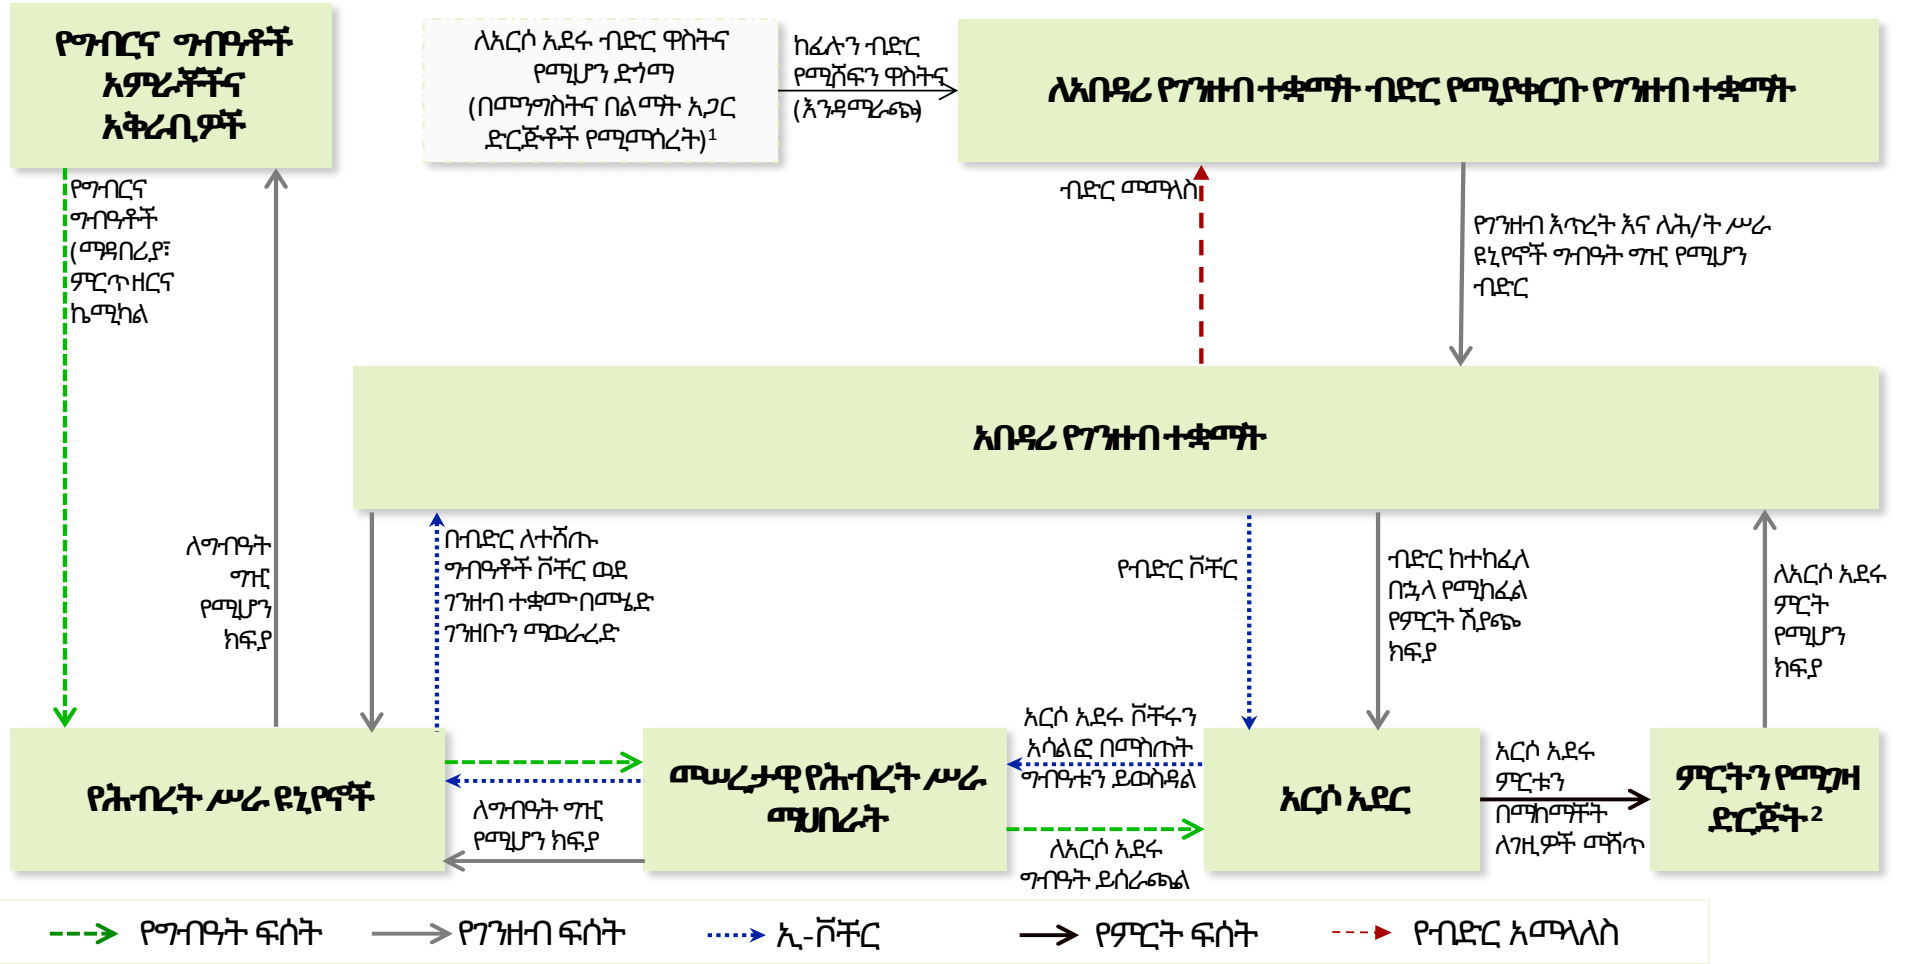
የግብርና ግብዓቶች አምራቾችና አቅራቢዎች

ለአርሶ አደሩ ብድር ዋስትና የሚሆን ድጎማ (በመንግስትና በልማት አጋር ድርጅቶች የሚመሰረት)¹

ከፊሉን ብድር የሚሸፍን ዋስትና (እንዳማራጭ)

ለአበዳሪ የገንዘብ ተቋማት ብድር የሚያቀርቡ የገንዘብ ተቋማት

የግብርና ግብዓቶች (ማዳበሪያ፣ ምርጥ ዘርና ኬሚካል

ብድር መመለስ

የገንዘብ እጥረት እና ለሕ/ት ሥራ ዩኒየኖች ግብዓት ግዢ የሚሆን ብድር

አበዳሪ የገንዘብ ተቋማት

ለግብዓት ግዢ የሚሆን ክፍያ

በብድር ለተሸጡ ግብዓቶች ቮቸር ወደ ገንዘብ ተቋሙ በመሄድ ገንዘቡን ማውረድ

የብድር ቮቸር

ብድር ከተከፈለ በኋላ የሚከፈል የምርት ሽያጭ ክፍያ

ለአርሶ አደሩ ምርት የሚሆን ክፍያ

አርሶ አደሩ ቮቸሩን አሳልፎ በማካጠት ግብዓቱን ይወስዳል

የሕብረት ሥራ ዩኒየኖች

መሠረታዊ የሕብረት ሥራ ማህበራት

አርሶ አደር

አርሶ አደሩ ምርቱን በማከማቻት ለገዢዎች ማሻጥ

ምርትን የሚገዛ ድርጅት²

ለግብዓት ግዢ የሚሆን ክፍያ

ለአርሶ አደሩ ግብዓት ይሰራጫል

የግብዓት ፍሰት
የገንዘብ ፍሰት
ኢ-ቮቸር
የምርት ፍሰት
የብድር አመላለስ